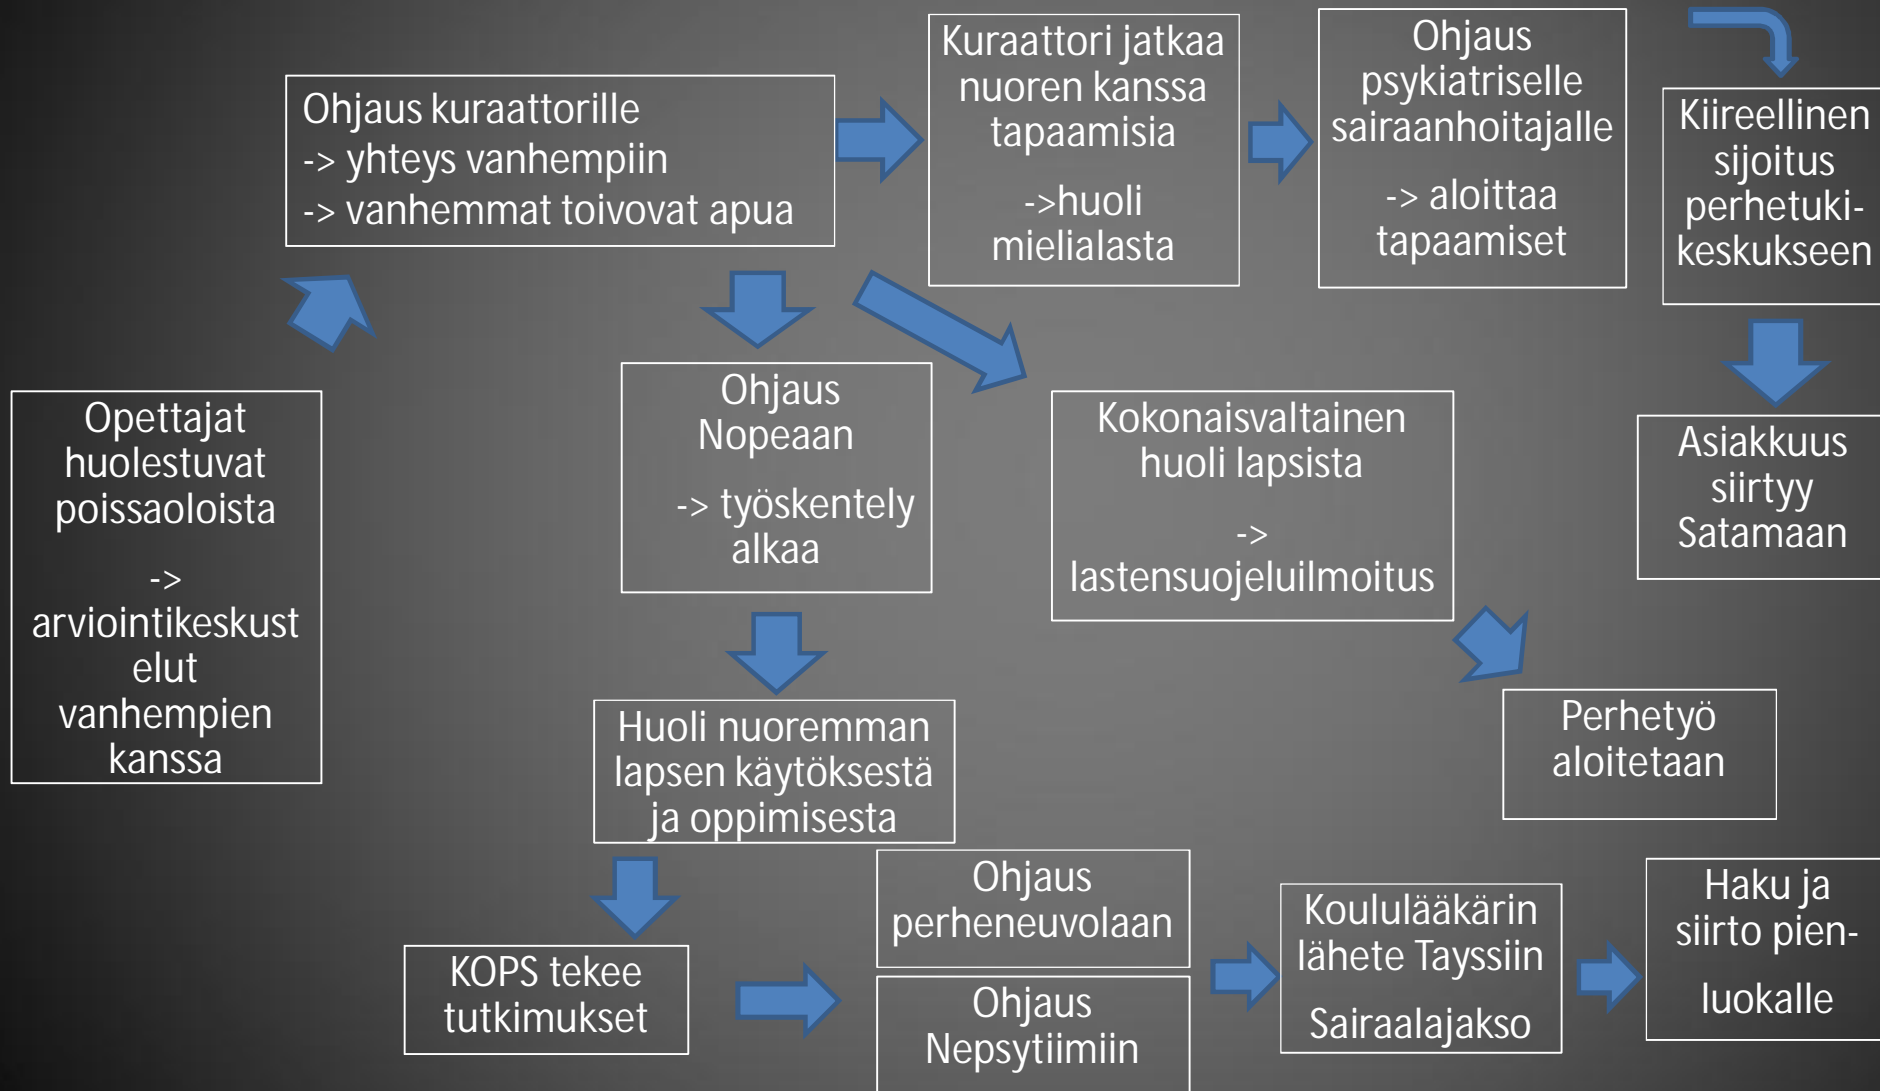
Opettajat huolestuvat poissaoloista

->

arviointikeskustelut vanhempien kanssa

Ohjaus kuraattorille
-> yhteys vanhempiin
-> vanhemmat toivovat apua

Kuraattori jatkaa nuoren kanssa tapaamisia

->huoli mielialasta

Ohjaus psykiatriselle sairaanhoitajalle

-> aloittaa tapaamiset

Kiireellinen sijoitus perhetukikeskukseen

Asiakkuus siirtyy Satamaan

Ohjaus Nopeaan

-> työskentely alkaa

Kokonaisvaltainen huoli lapsista

->

lastensuojeluilmoitus

Perhetyö aloitetaan

Huoli nuoremman lapsen käytöksestä ja oppimisesta

KOPS tekee tutkimukset

Ohjaus perheneuvolaan

Ohjaus Nepsytiimiin

Koululääkärin lähete Tayssiin

Sairaalajakso

Haku ja siirto pienluokalle